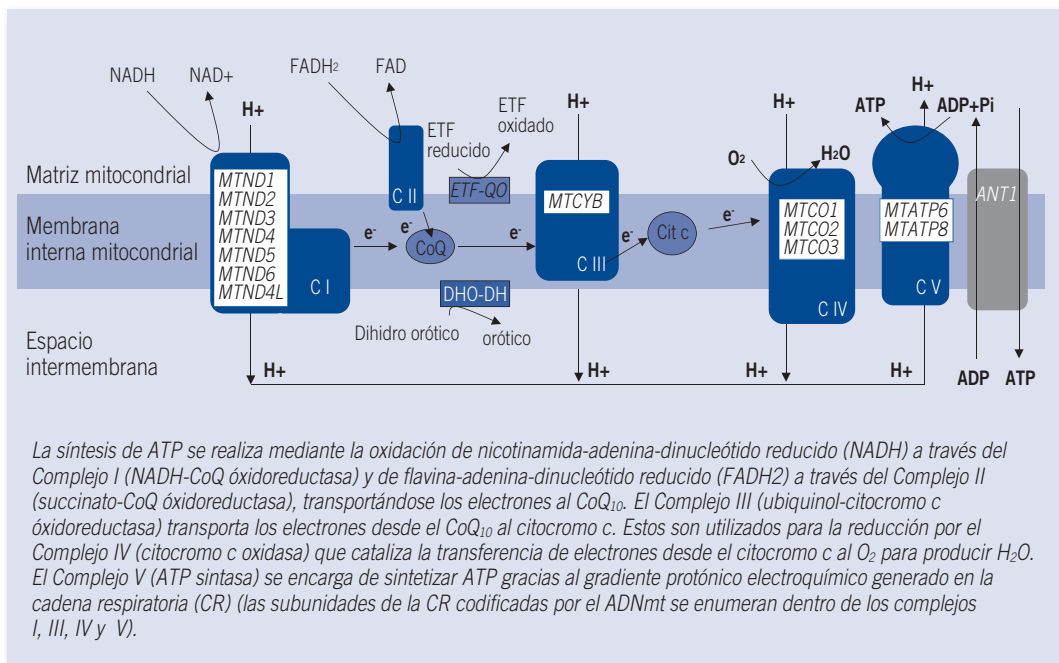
NADH NAD+ H+ FADH2 FAD ETF reducido ETF oxidado H+ H+ $O_2$ $H_2O$ H+ ATP ADP+Pi

Matriz mitocondrial

Membrana interna mitocondrial

MTND1 MTND2 MTND3 MTND4 MTND5 MTND6 MTND4L

C I

C II

ETF-QO

$e^-$ $e^-$ CoQ $e^-$

MTCYB

C III

$e^-$ Cit c $e^-$

MTCO1 MTCO2 MTCO3

C IV

MTATP6 MTATP8

C V

ANT1

DHO-DH

Dihidro orótico orótico

Espacio intermembrana

H+ H+ H+ H+ ADP ATP

La síntesis de ATP se realiza mediante la oxidación de nicotinamida-adenina-dinucleótido reducido (NADH) a través del Complejo I (NADH-CoQ óxidoreductasa) y de flavina-adenina-dinucleótido reducido (FADH2) a través del Complejo II (succinato-CoQ óxidoreductasa), transportándose los electrones al $CoQ_{10}$. El Complejo III (ubiquinol-citocromo c óxidoreductasa) transporta los electrones desde el $CoQ_{10}$ al citocromo c. Estos son utilizados para la reducción por el Complejo IV (citocromo c oxidasa) que cataliza la transferencia de electrones desde el citocromo c al $O_2$ para producir $H_2O$. El Complejo V (ATP sintasa) se encarga de sintetizar ATP gracias al gradiente protónico electroquímico generado en la cadena respiratoria (CR) (las subunidades de la CR codificadas por el ADNmt se enumeran dentro de los complejos I, III, IV y V).